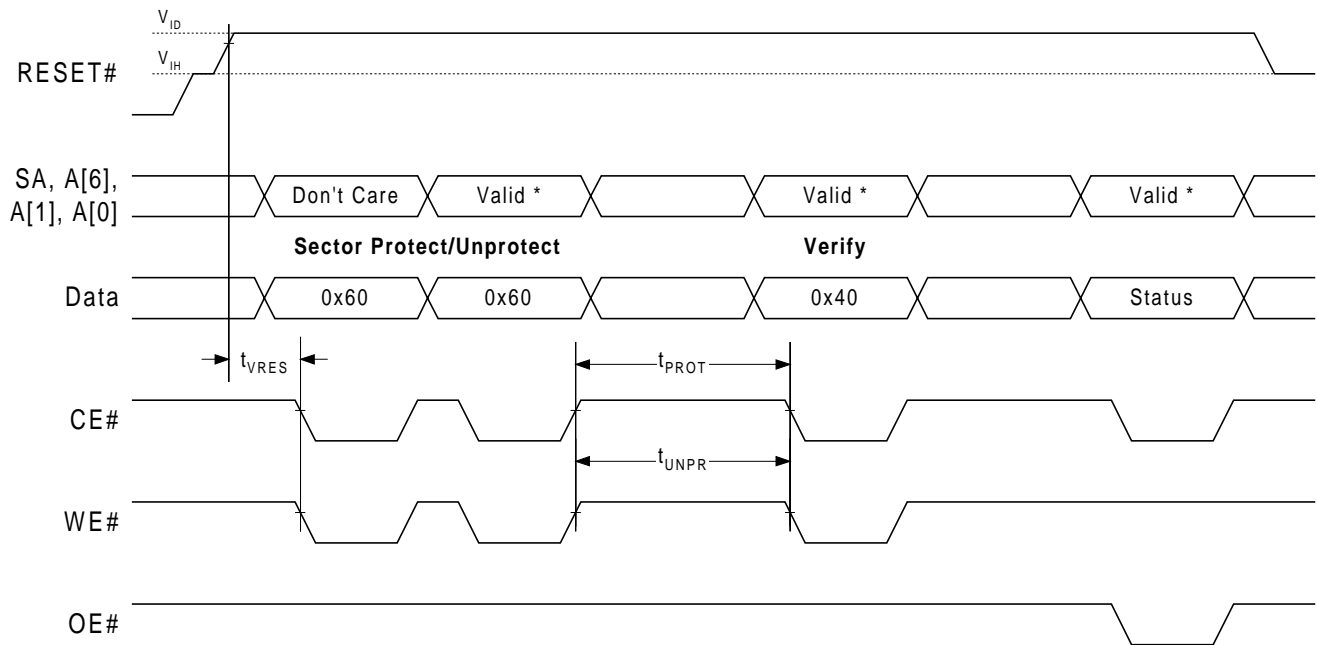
$V_{ID}$

$V_{IH}$

RESET#

SA, A[6], A[1], A[0]

Don't Care

Valid *

Valid *

Valid *

Sector Protect/Unprotect

Verify

Data

0x60

0x60

0x40

Status

$t_{VRES}$

$t_{PROT}$

CE#

$t_{UNPR}$

WE#

OE#